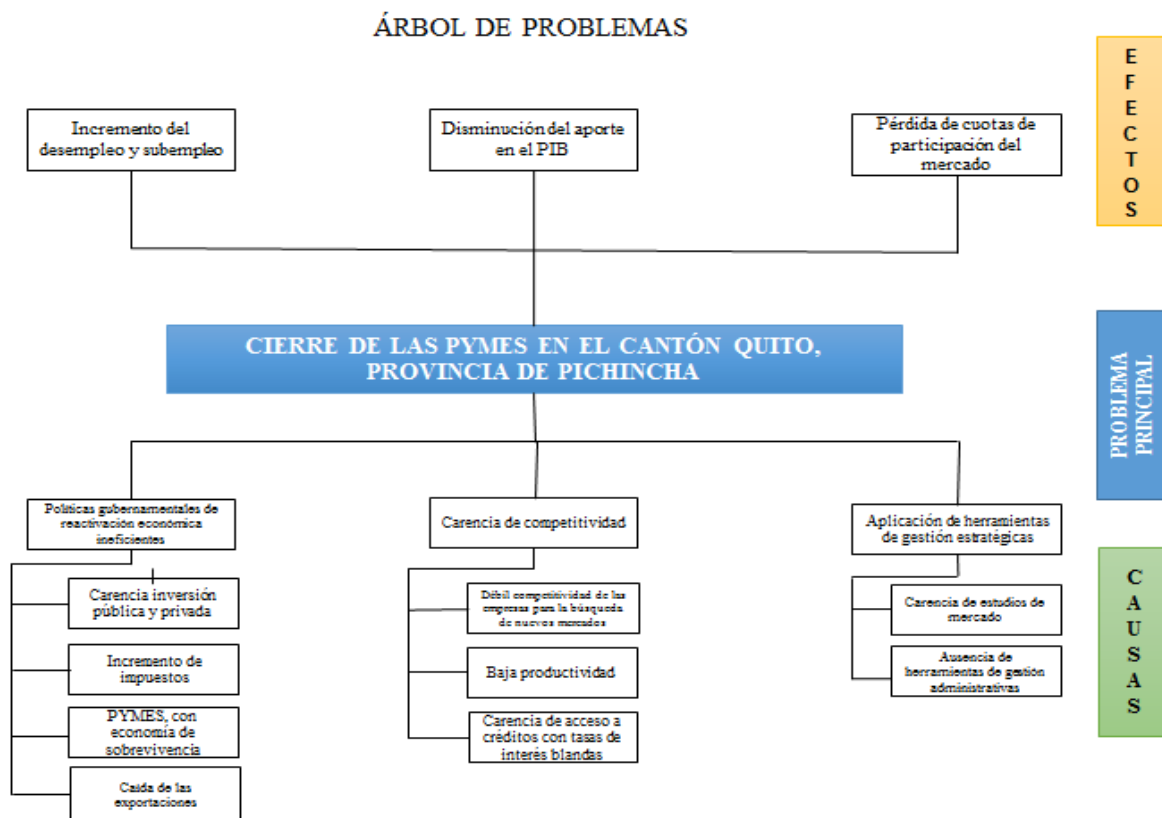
ÁRBOL DE PROBLEMAS

EFECTOS

Incremento del desempleo y subempleo

Disminución del aporte en el PIB

Pérdida de cuotas de participación del mercado

CIERRE DE LAS PYMES EN EL CANTÓN QUITO, PROVINCIA DE PICHINCHA

PROBLEMA PRINCIPAL

Políticas gubernamentales de reactivación económica ineficientes

Carencia inversión pública y privada

Incremento de impuestos

PYMES, con economía de sobrevivencia

Caída de las exportaciones

Carencia de competitividad

Débil competitividad de las empresas para la búsqueda de nuevos mercados

Baja productividad

Carencia de acceso a créditos con tasas de interés blandas

Aplicación de herramientas de gestión estratégicas

Carencia de estudios de mercado

Ausencia de herramientas de gestión administrativas

CAUSAS